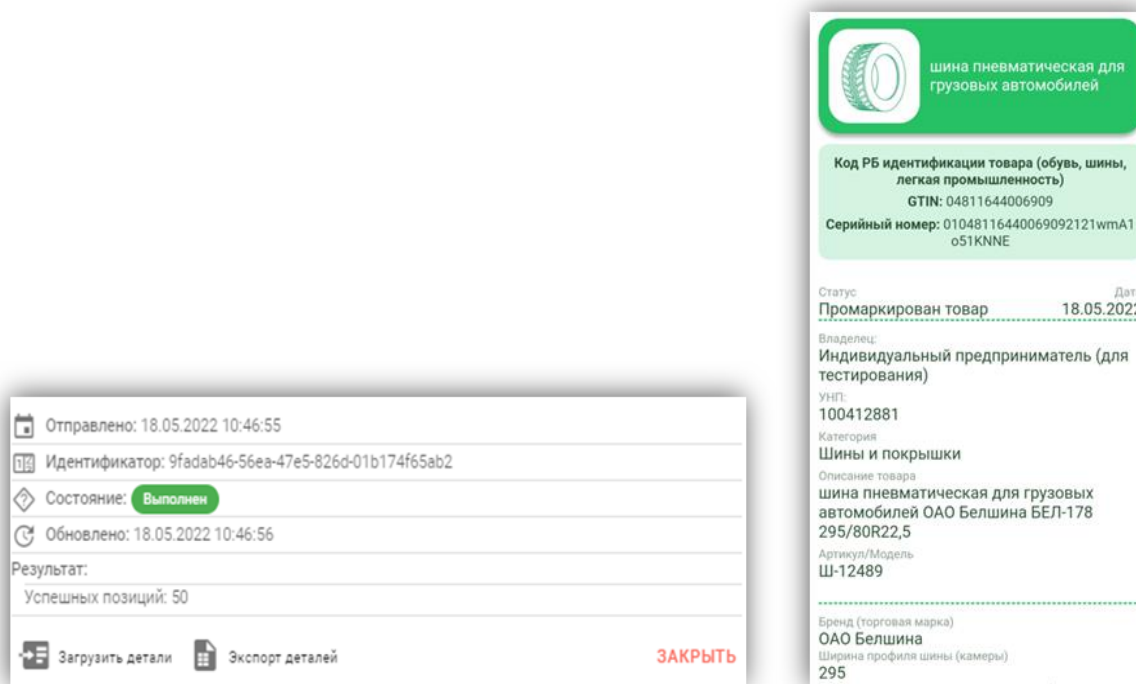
Отправлено: 18.05.2022 10:46:55

Идентификатор: 9fadab46-56ea-47e5-826d-01b174f65ab2

Состояние: Выполнен

Обновлено: 18.05.2022 10:46:56

Результат:

Успешных позиций: 50

Загрузить детали

Экспорт деталей

ЗАКРЫТЬ

шина пневматическая для грузовых автомобилей

Код РБ идентификации товара (обувь, шины, легкая промышленность)

GTIN: 04811644006909

Серийный номер: 01048116440069092121wmA1o51KNNE

Статус
Промаркирован товар

Дат
18.05.2022

Владелец:
Индивидуальный предприниматель (для тестирования)

УНП:
100412881

Категория
Шины и покрышки

Описание товара
шина пневматическая для грузовых автомобилей ОАО Белшина БЕЛ-178 295/80R22,5

Артикул/Модель
Ш-12489

Бренд (торговая марка)
ОАО Белшина

Ширина профиля шины (камеры)
295